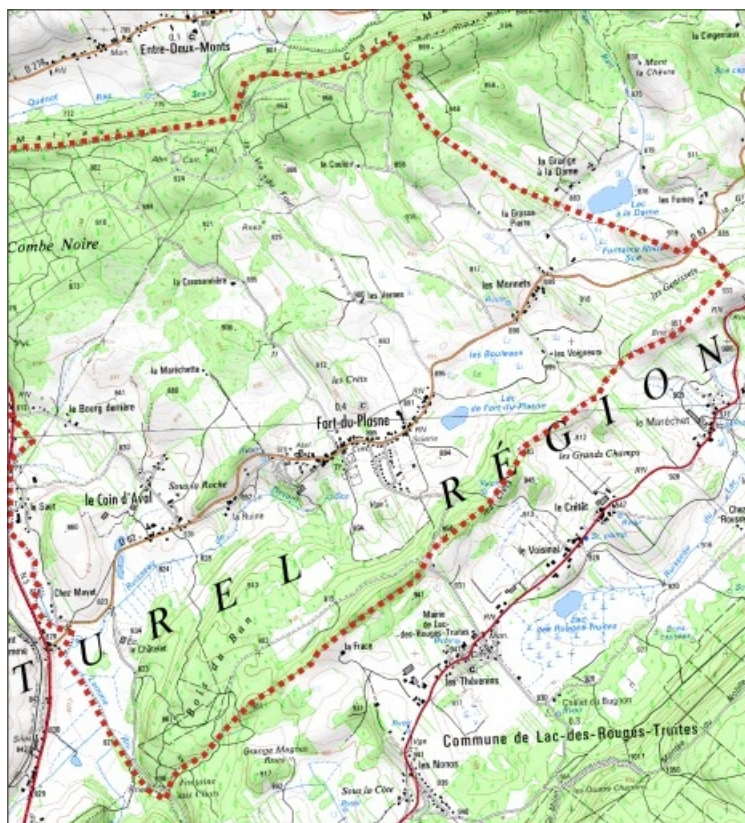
Entre-Deux-Monts
la Cingenaux
Mont la Chèvre
Combe Noire
le Coulon
la Grange à la Dame
Lac à la Dame
les Fores
la Grosse Pierre
Fontaine Rinde
la Communière
les Mennets
les Vernes
les Gassets
les Bouleaux
les Voisinets
la Maréchette
les Crêts
le Bourg dernière
Fort-du-Plasne
Lac de Fort-du-Plasne
le Maréchet
les Grands Champs
le Coin d'Aval
Sous la Roche
le Sault
la Ruine
le Crêt
le Voisinal
Chez Mayet
Bois du Ban
la Frace
Mairie de Lac-des-Rouges-Truites
les Thévenins
Lac des Rouges Truites
Chalet du Bugnon
Commune de Lac-des-Rouges-Truites
Grange Magnin
Sous la Côte
les Nonos
Fontaine aux Cerfs
T U R E L   R É G I O N